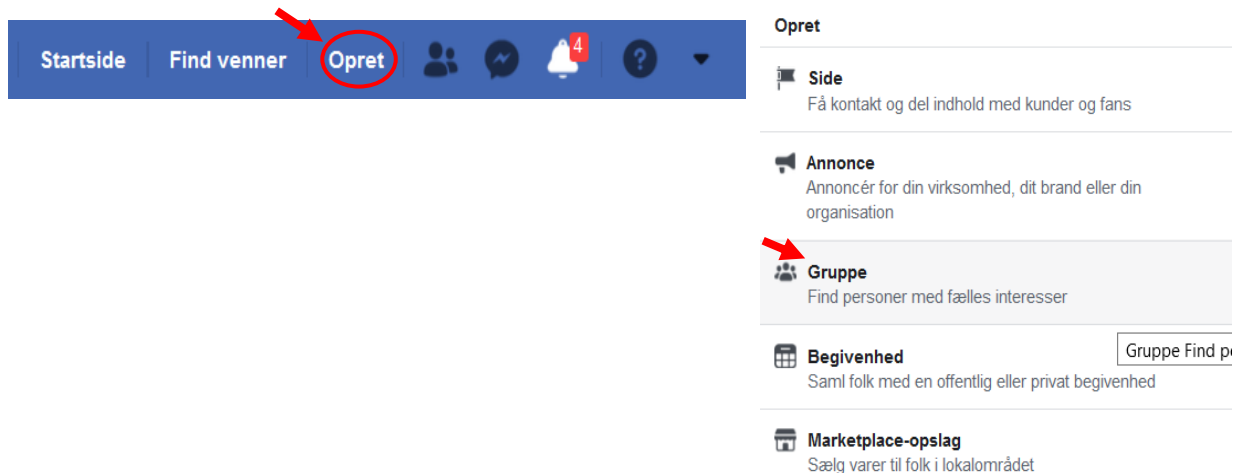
Startside Find venner Opret 4

Opret

Side
Få kontakt og del indhold med kunder og fans

Annonce
Annoncér for din virksomhed, dit brand eller din organisation

Gruppe
Find personer med fælles interesser

Begivenhed
Saml folk med en offentlig eller privat begivenhed

Gruppe Find pe

Marketplace-opslag
Sælg varer til folk i lokalområdet